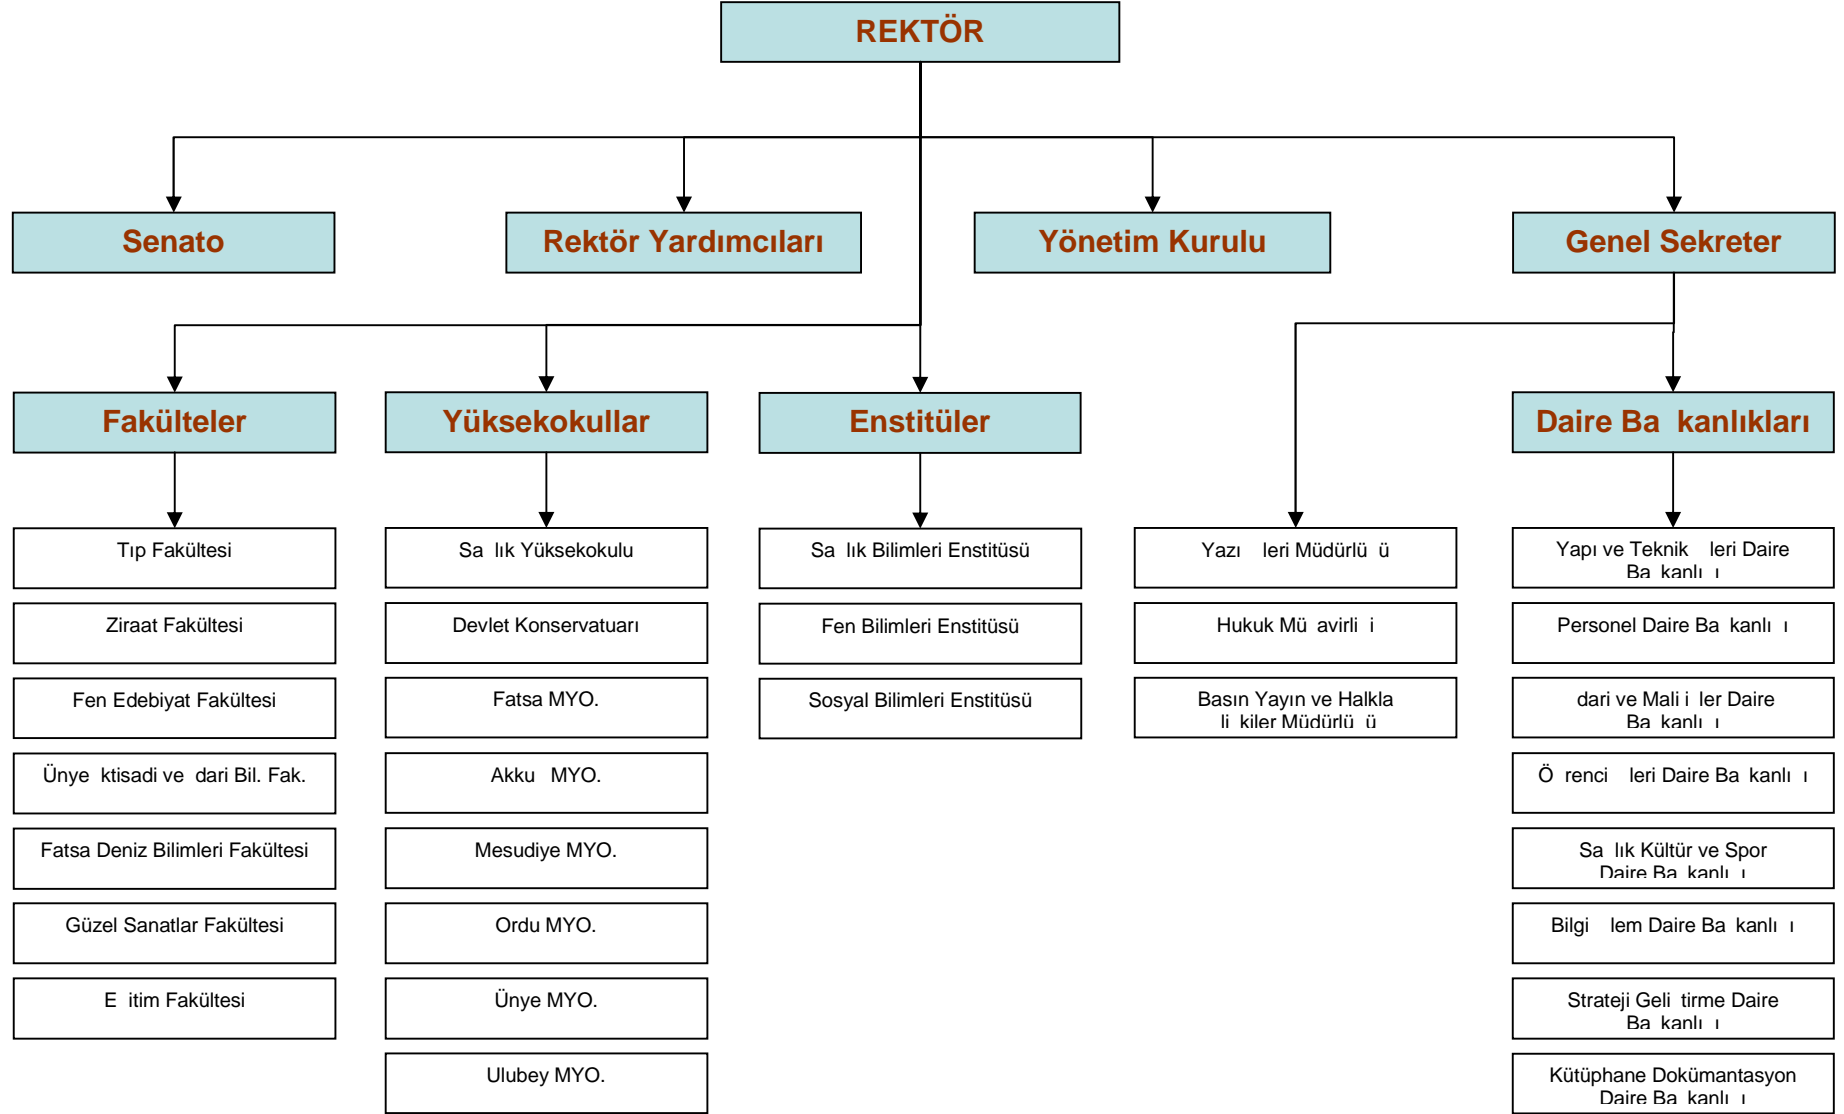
REKTÖR

Senato

Rektör Yardımcıları

Yönetim Kurulu

Genel Sekreter

Fakülteler

Yüksekokullar

Enstitüler

Daire Ba kanlıkları

Tıp Fakültesi

Ziraat Fakültesi

Fen Edebiyat Fakültesi

Ünye ktisadi ve dari Bil. Fak.

Fatsa Deniz Bilimleri Fakültesi

Güzel Sanatlar Fakültesi

E itim Fakültesi

Sa lık Yüksekokulu

Devlet Konservatuarı

Fatsa MYO.

Akku MYO.

Mesudiye MYO.

Ordu MYO.

Ünye MYO.

Ulubey MYO.

Sa lık Bilimleri Enstitüsü

Fen Bilimleri Enstitüsü

Sosyal Bilimleri Enstitüsü

Yazı leri Müdürlü ü

Hukuk Mü avirli i

Basın Yayın ve Halkla li kiler Müdürlü ü

Yapı ve Teknik leri Daire Ba kanlı ı

Personel Daire Ba kanlı ı

dari ve Mali i ler Daire Ba kanlı ı

Ö renci leri Daire Ba kanlı ı

Sa lık Kültür ve Spor Daire Ba kanlı ı

Bilgi lem Daire Ba kanlı ı

Strateji Geli tirme Daire Ba kanlı ı

Kütüphane Dokümantasyon Daire Ba kanlı ı